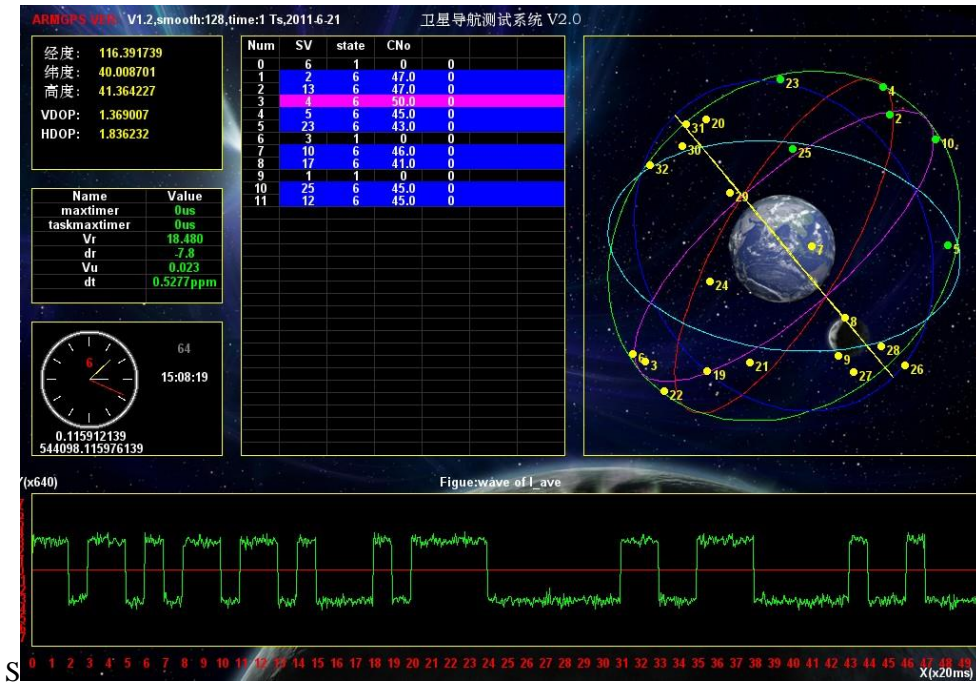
ARMGPS VER: V1.2,smooth:128,time:1 Ts,2011-6-21

卫星导航测试系统 V2.0

经度: 116.391739
纬度: 40.008701
高度: 41.364227
VDOP: 1.369007
HDOP: 1.836232

| Name | Value |
|---|---|
| maxtimer | 0us |
| taskmaxtimer | 0us |
| Vr | 18.480 |
| dr | -7.8 |
| Vu | 0.023 |
| dt | 0.5277ppm |

6

64

15:08:19

0.115912139
544098.115976139

| Num | SV | state | CNo | |
|---|---|---|---|---|
| 0 | 6 | 1 | 0 | 0 |
| 1 | 2 | 6 | 47.0 | 0 |
| 2 | 13 | 6 | 47.0 | 0 |
| 3 | 4 | 6 | 50.0 | 0 |
| 4 | 5 | 6 | 45.0 | 0 |
| 5 | 23 | 6 | 43.0 | 0 |
| 6 | 3 | 1 | 0 | 0 |
| 7 | 10 | 6 | 46.0 | 0 |
| 8 | 17 | 6 | 41.0 | 0 |
| 9 | 1 | 1 | 0 | 0 |
| 10 | 25 | 6 | 45.0 | 0 |
| 11 | 12 | 6 | 45.0 | 0 |

23 4 2 31 20 10 30 25 32 29 5 7 24 8 28 6 3 9 21 19 27 26 22

Y(x640)

Figue:wave of I_ave

S 0 1 2 3 4 5 6 7 8 9 10 11 12 13 14 15 16 17 18 19 20 21 22 23 24 25 26 27 28 29 30 31 32 33 34 35 36 37 38 39 40 41 42 43 44 45 46 47 48 49
X(x20ms)